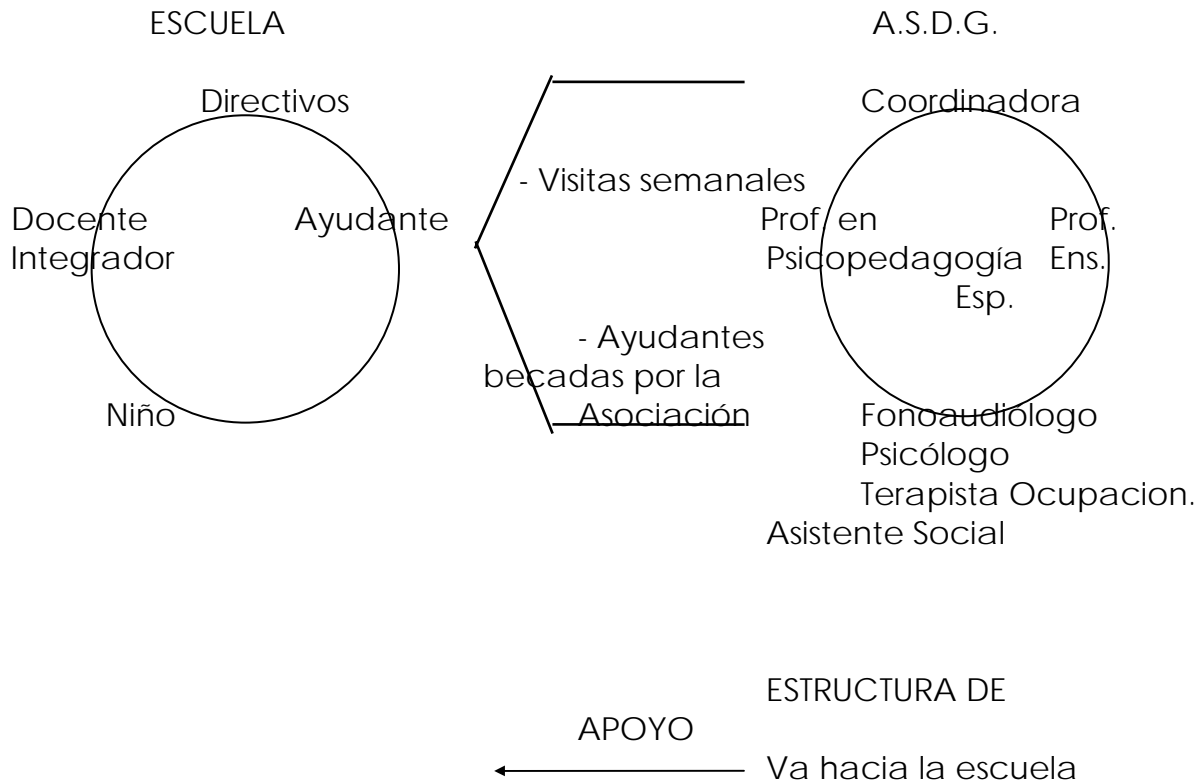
ESCUELA

A.S.D.G.

Directivos

Docente Integrador

Ayudante

Niño

- Visitas semanales

- Ayudantes becadas por la Asociación

Coordinadora

Prof en Psicopedagogía

Prof. Ens. Esp.

Fonoaudiologo
Psicólogo
Terapista Ocupacion.
Asistente Social

ESTRUCTURA DE

APOYO

Va hacia la escuela